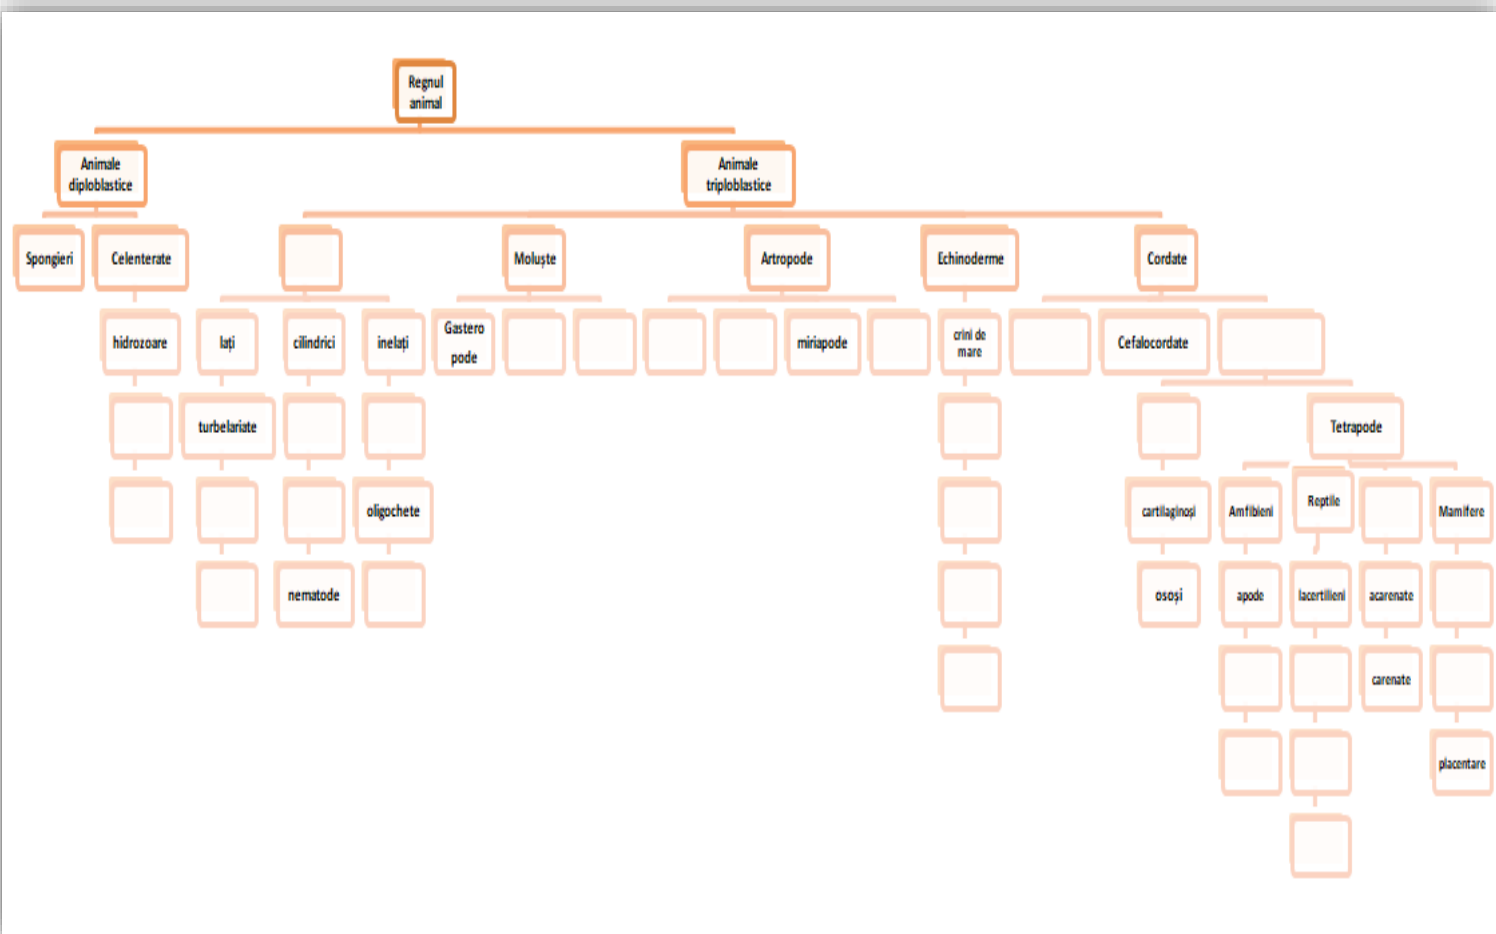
Regnul animal

Animale diploblastice

Animale triploblastice

Spongieri

Celenterate

Moluște

Artropode

Echinoderme

Cordate

hidrozoare

lați

cilindrici

inelați

Gastero pode

miriapode

crini de mare

Cefalocordate

turbelariate

Tetrapode

oligochete

cartilaginoși

Amfibieni

Reptile

Mamifere

nematode

osoși

apode

lacertilieni

acarenate

carenate

placentare